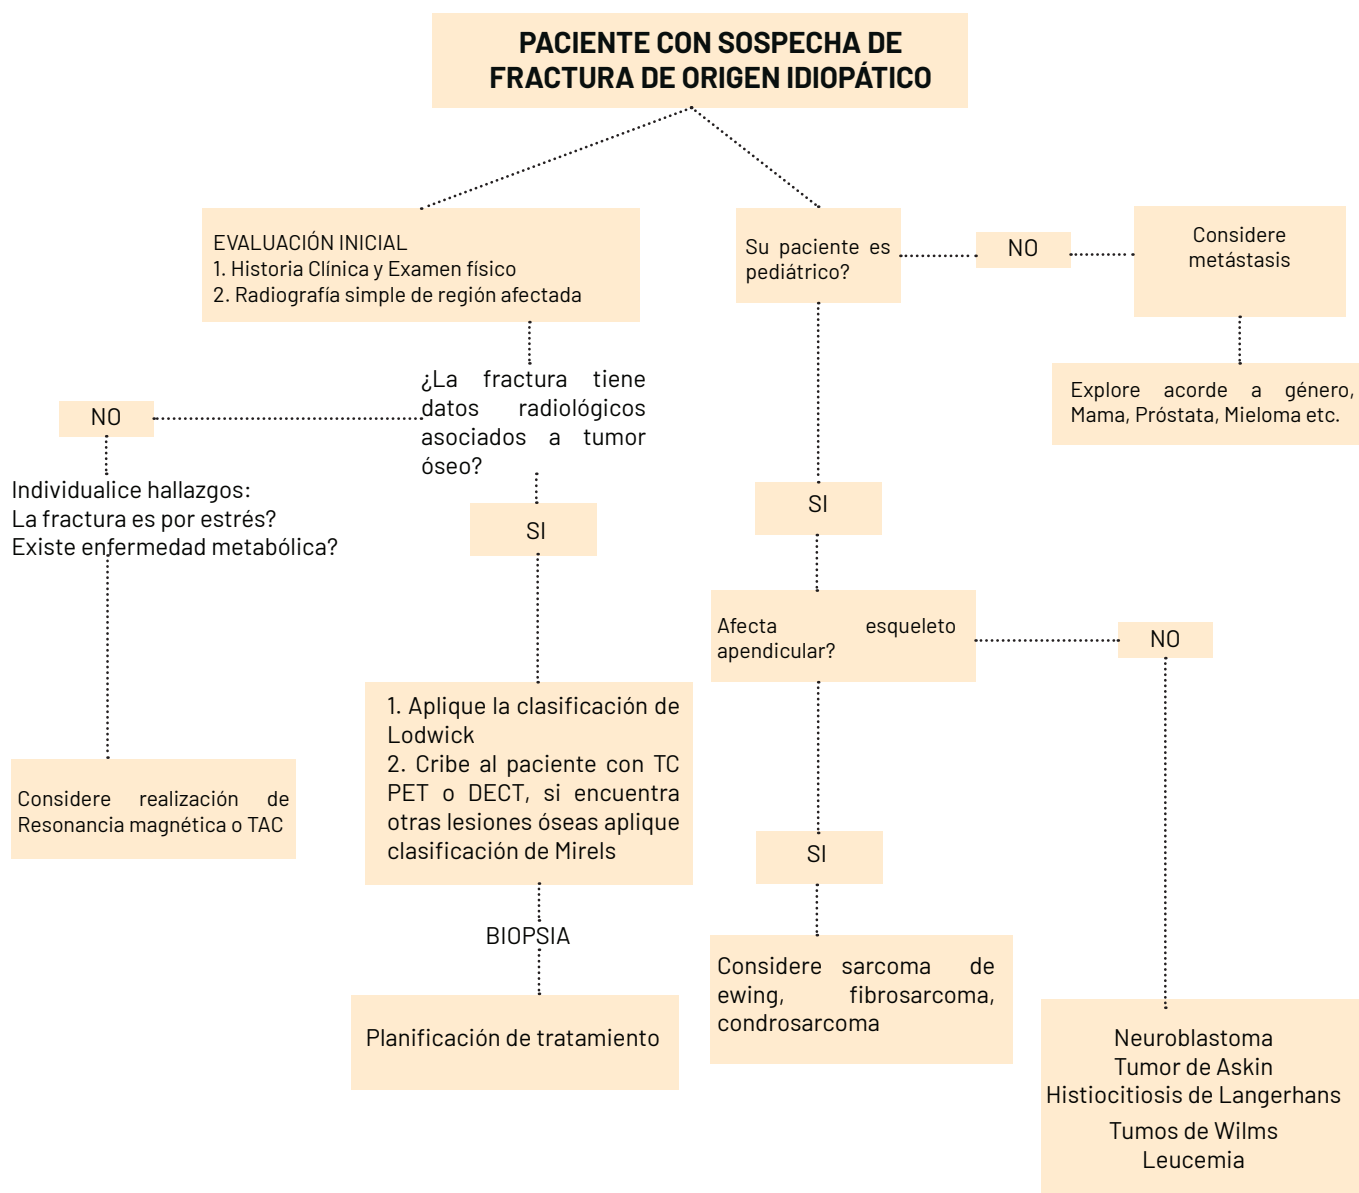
PACIENTE CON SOSPECHA DE FRACTURA DE ORIGEN IDIOPÁTICO

EVALUACIÓN INICIAL
1. Historia Clínica y Examen físico
2. Radiografía simple de región afectada

¿La fractura tiene datos radiológicos asociados a tumor óseo?

NO

Individualice hallazgos:
La fractura es por estrés?
Existe enfermedad metabólica?

Considere realización de Resonancia magnética o TAC

SI

1. Aplique la clasificación de Lodwick
2. Cribe al paciente con TC PET o DECT, si encuentra otras lesiones óseas aplique clasificación de Mirels

BIOPSIA

Planificación de tratamiento

Su paciente es pediátrico?

NO

Considere metástasis

Explore acorde a género, Mama, Próstata, Mieloma etc.

SI

Afecta esqueleto apendicular?

SI

Considere sarcoma de ewing, fibrosarcoma, condrosarcoma

NO

Neuroblastoma
Tumor de Askin
Histiocitiosis de Langerhans
Tumos de Wilms
Leucemia